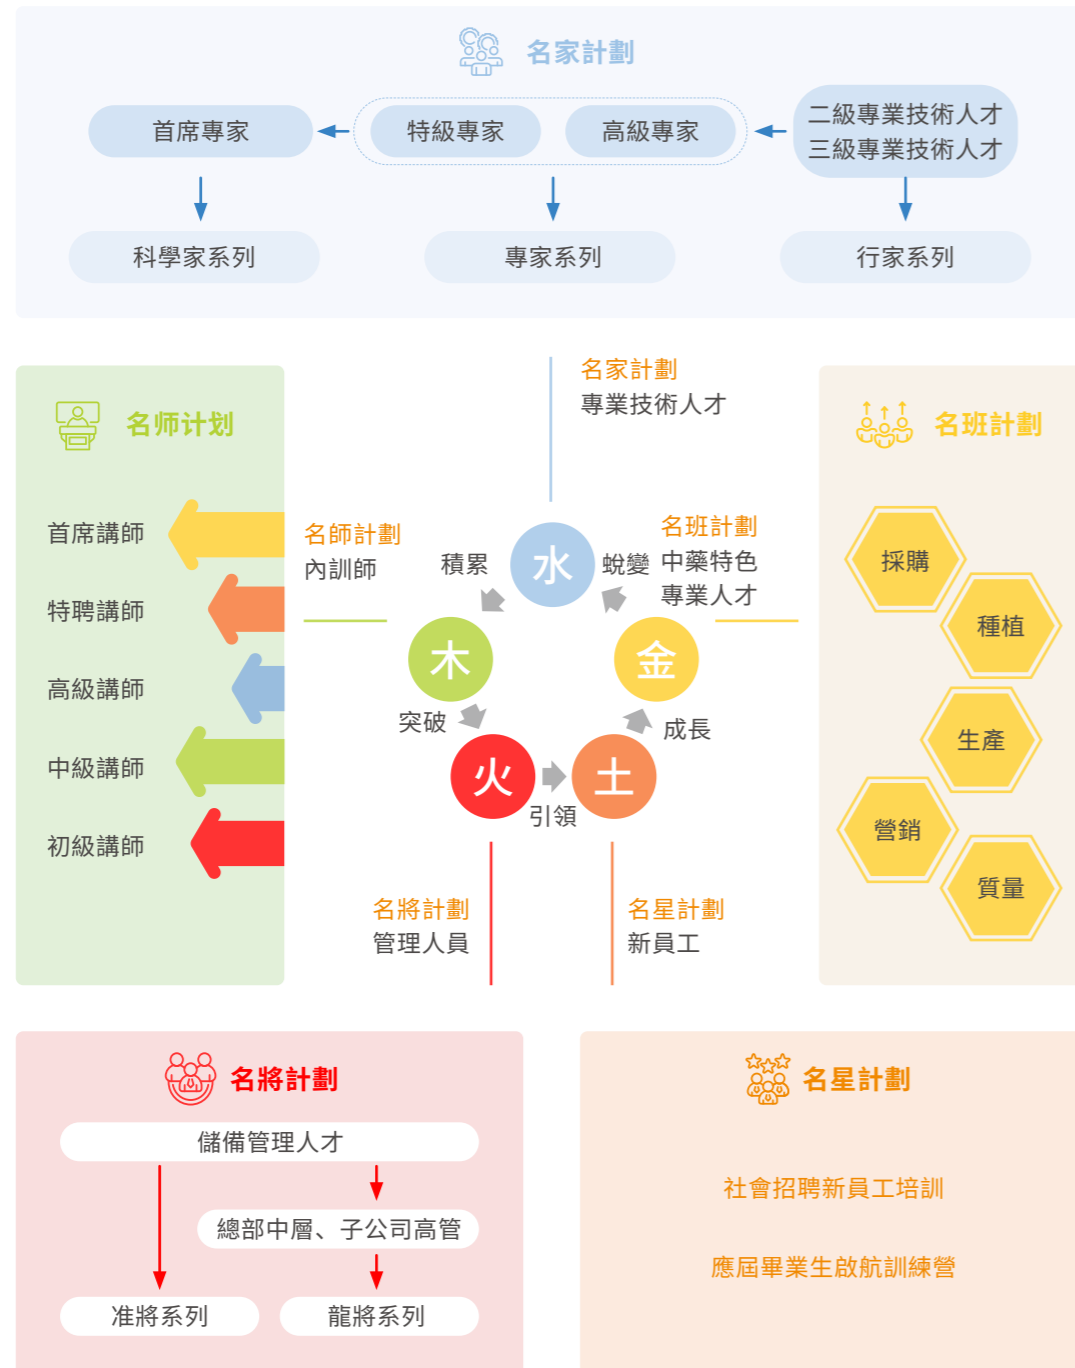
名家計劃

首席專家
特級專家
高級專家
二級專業技術人才
三級專業技術人才

科學家系列
專家系列
行家系列

名师计划

首席講師
特聘講師
高級講師
中級講師
初級講師

名家計劃
專業技術人才

名師計劃
內訓師

積累
水
蛻變

名班計劃
中藥特色
專業人才

木
金
突破
成長
火
土
引領

名將計劃
管理人員

名星計劃
新員工

名班計劃

採購
種植
生產
營銷
質量

名將計劃

儲備管理人才
總部中層、子公司高管
准將系列
龍將系列

名星計劃

社會招聘新員工培訓

應屆畢業生啟航訓練營